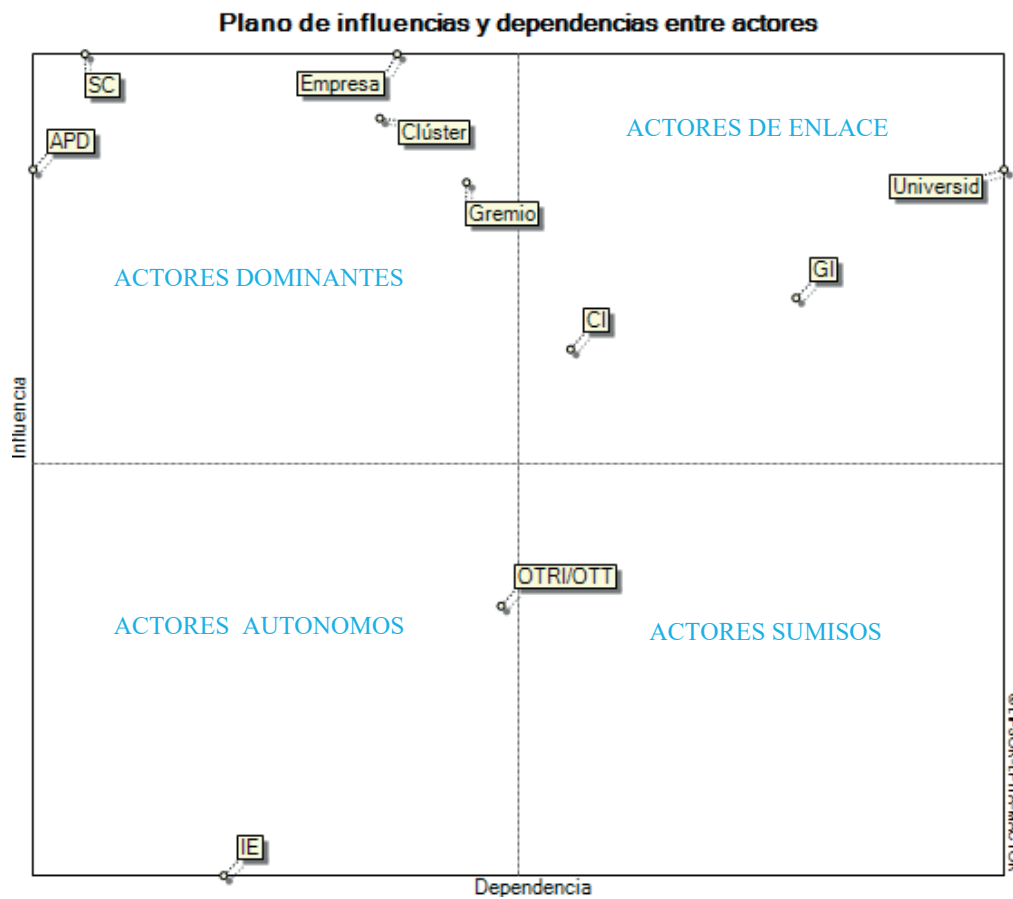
Plano de influencias y dependencias entre actores

SC

Empresa

APD

Clúster

ACTORES DE ENLACE

Universid

Gremio

ACTORES DOMINANTES

GI

CI

Influencia

OTRI/OTT

ACTORES AUTONOMOS

ACTORES SUMISOS

IE

Dependencia

© LIPSOR-EPITA-MACTOR